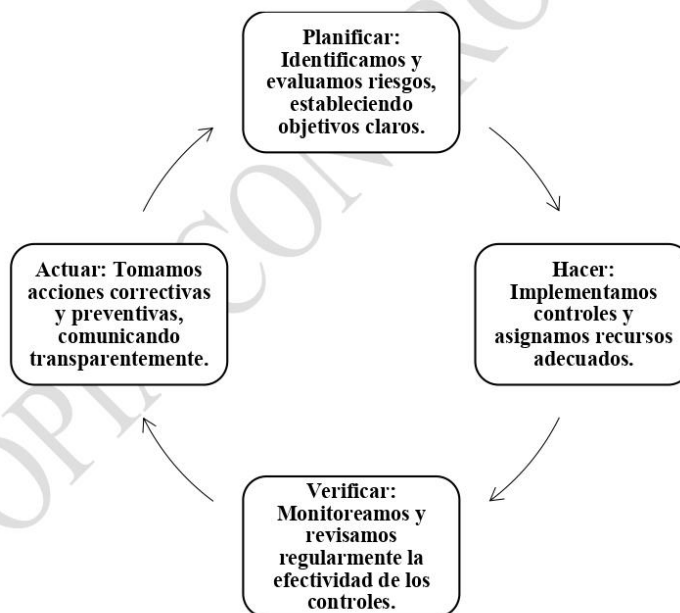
Planificar: Identificamos y evaluamos riesgos, estableciendo objetivos claros.

Hacer: Implementamos controles y asignamos recursos adecuados.

Verificar: Monitoreamos y revisamos regularmente la efectividad de los controles.

Actuar: Tomamos acciones correctivas y preventivas, comunicando transparentemente.

COPIA CONTROLADA